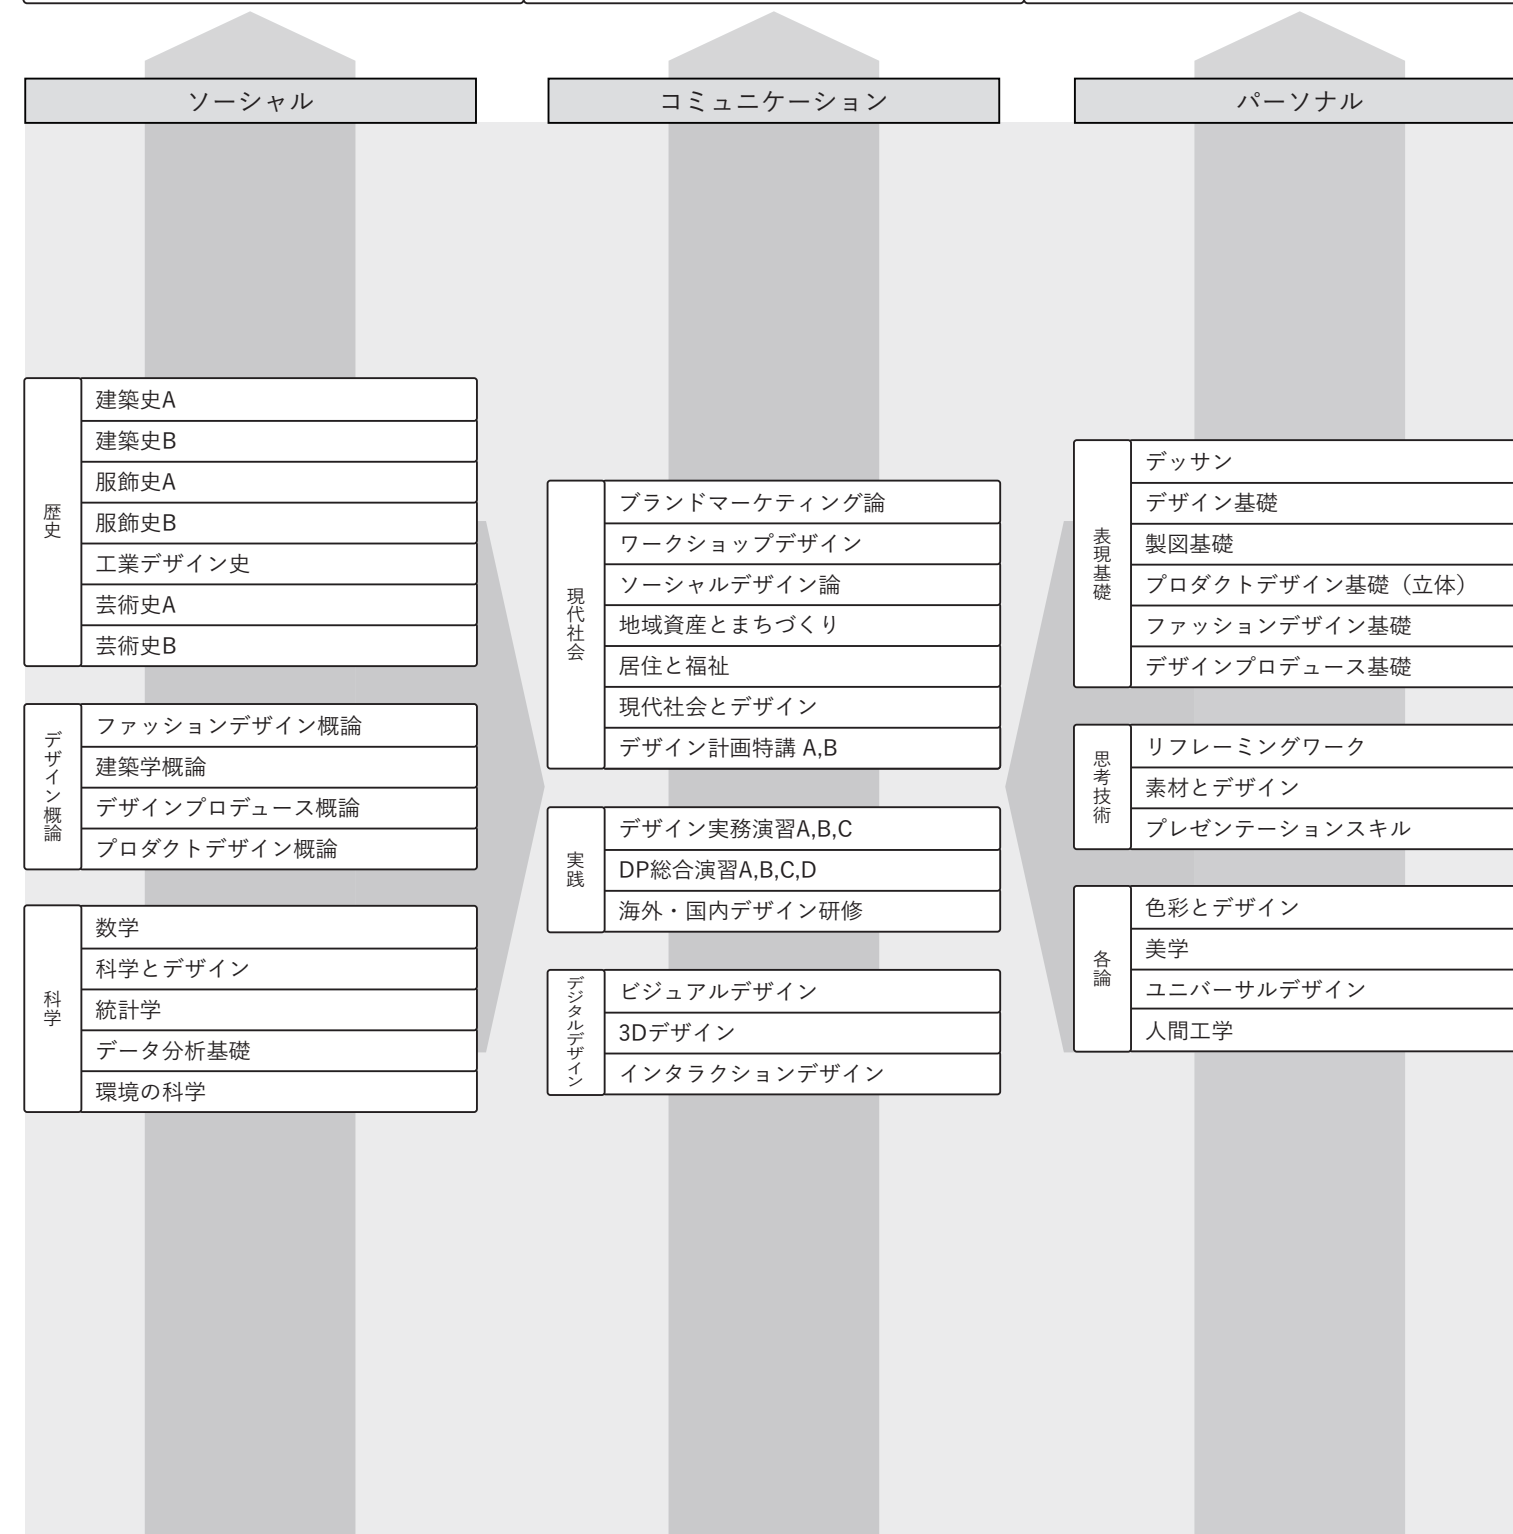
ソーシャル

コミュニケーション

パーソナル

歴史

建築史A
建築史B
服飾史A
服飾史B
工業デザイン史
芸術史A
芸術史B

デザイン概論

ファッションデザイン概論
建築学概論
デザインプロデュース概論
プロダクトデザイン概論

科学

数学
科学とデザイン
統計学
データ分析基礎
環境の科学

現代社会

ブランドマーケティング論
ワークショップデザイン
ソーシャルデザイン論
地域資産とまちづくり
居住と福祉
現代社会とデザイン
デザイン計画特講 A,B

実践

デザイン実務演習A,B,C
DP総合演習A,B,C,D
海外・国内デザイン研修

デジタルデザイン

ビジュアルデザイン
3Dデザイン
インタラクションデザイン

表現基礎

デッサン
デザイン基礎
製図基礎
プロダクトデザイン基礎（立体）
ファッションデザイン基礎
デザインプロデュース基礎

思考技術

リフレーミングワーク
素材とデザイン
プレゼンテーションスキル

各論

色彩とデザイン
美学
ユニバーサルデザイン
人間工学